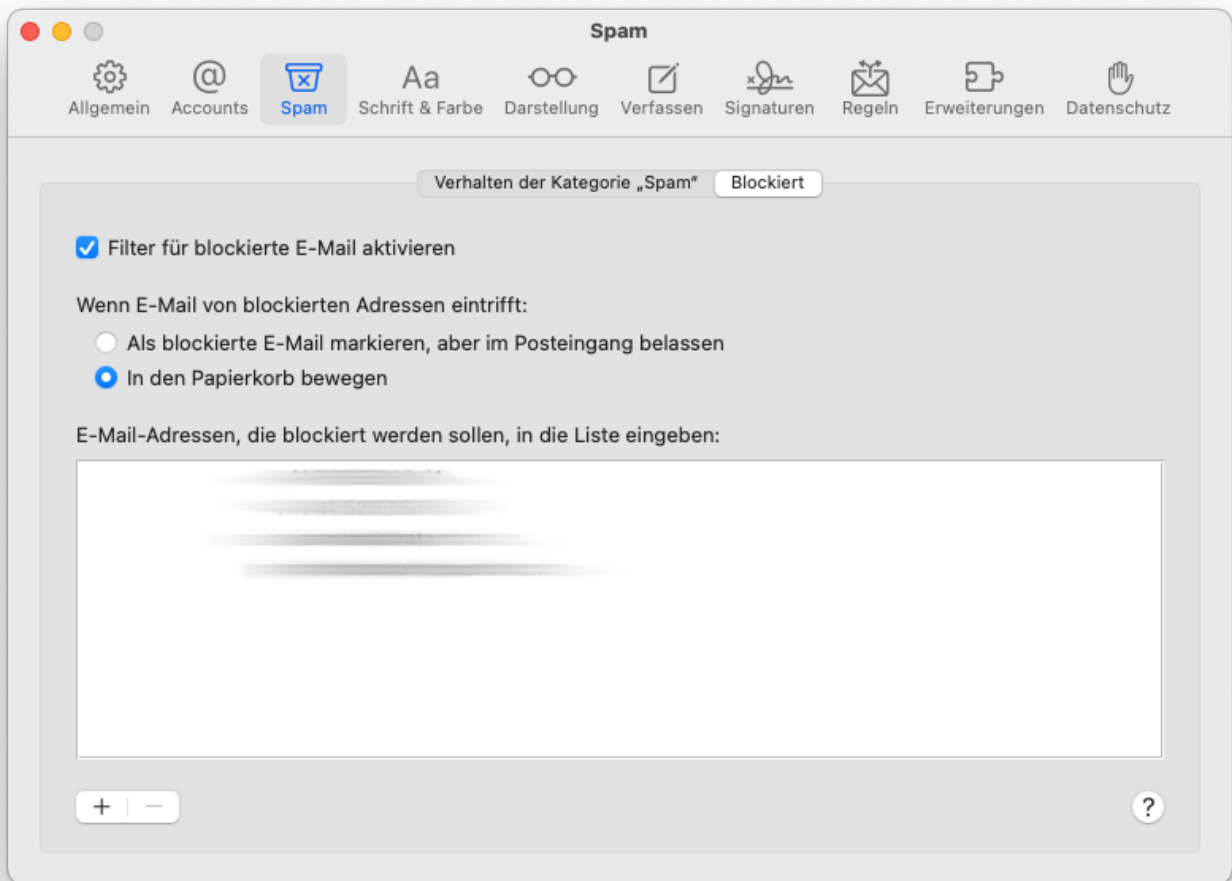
Spam

Allgemein Accounts Spam Schrift & Farbe Darstellung Verfassen Signaturen Regeln Erweiterungen Datenschutz

Verhalten der Kategorie „Spam" Blockiert

Filter für blockierte E-Mail aktivieren

Wenn E-Mail von blockierten Adressen eintrifft:

Als blockierte E-Mail markieren, aber im Posteingang belassen

In den Papierkorb bewegen

E-Mail-Adressen, die blockiert werden sollen, in die Liste eingeben:

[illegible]
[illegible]
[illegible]
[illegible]

+ −

?